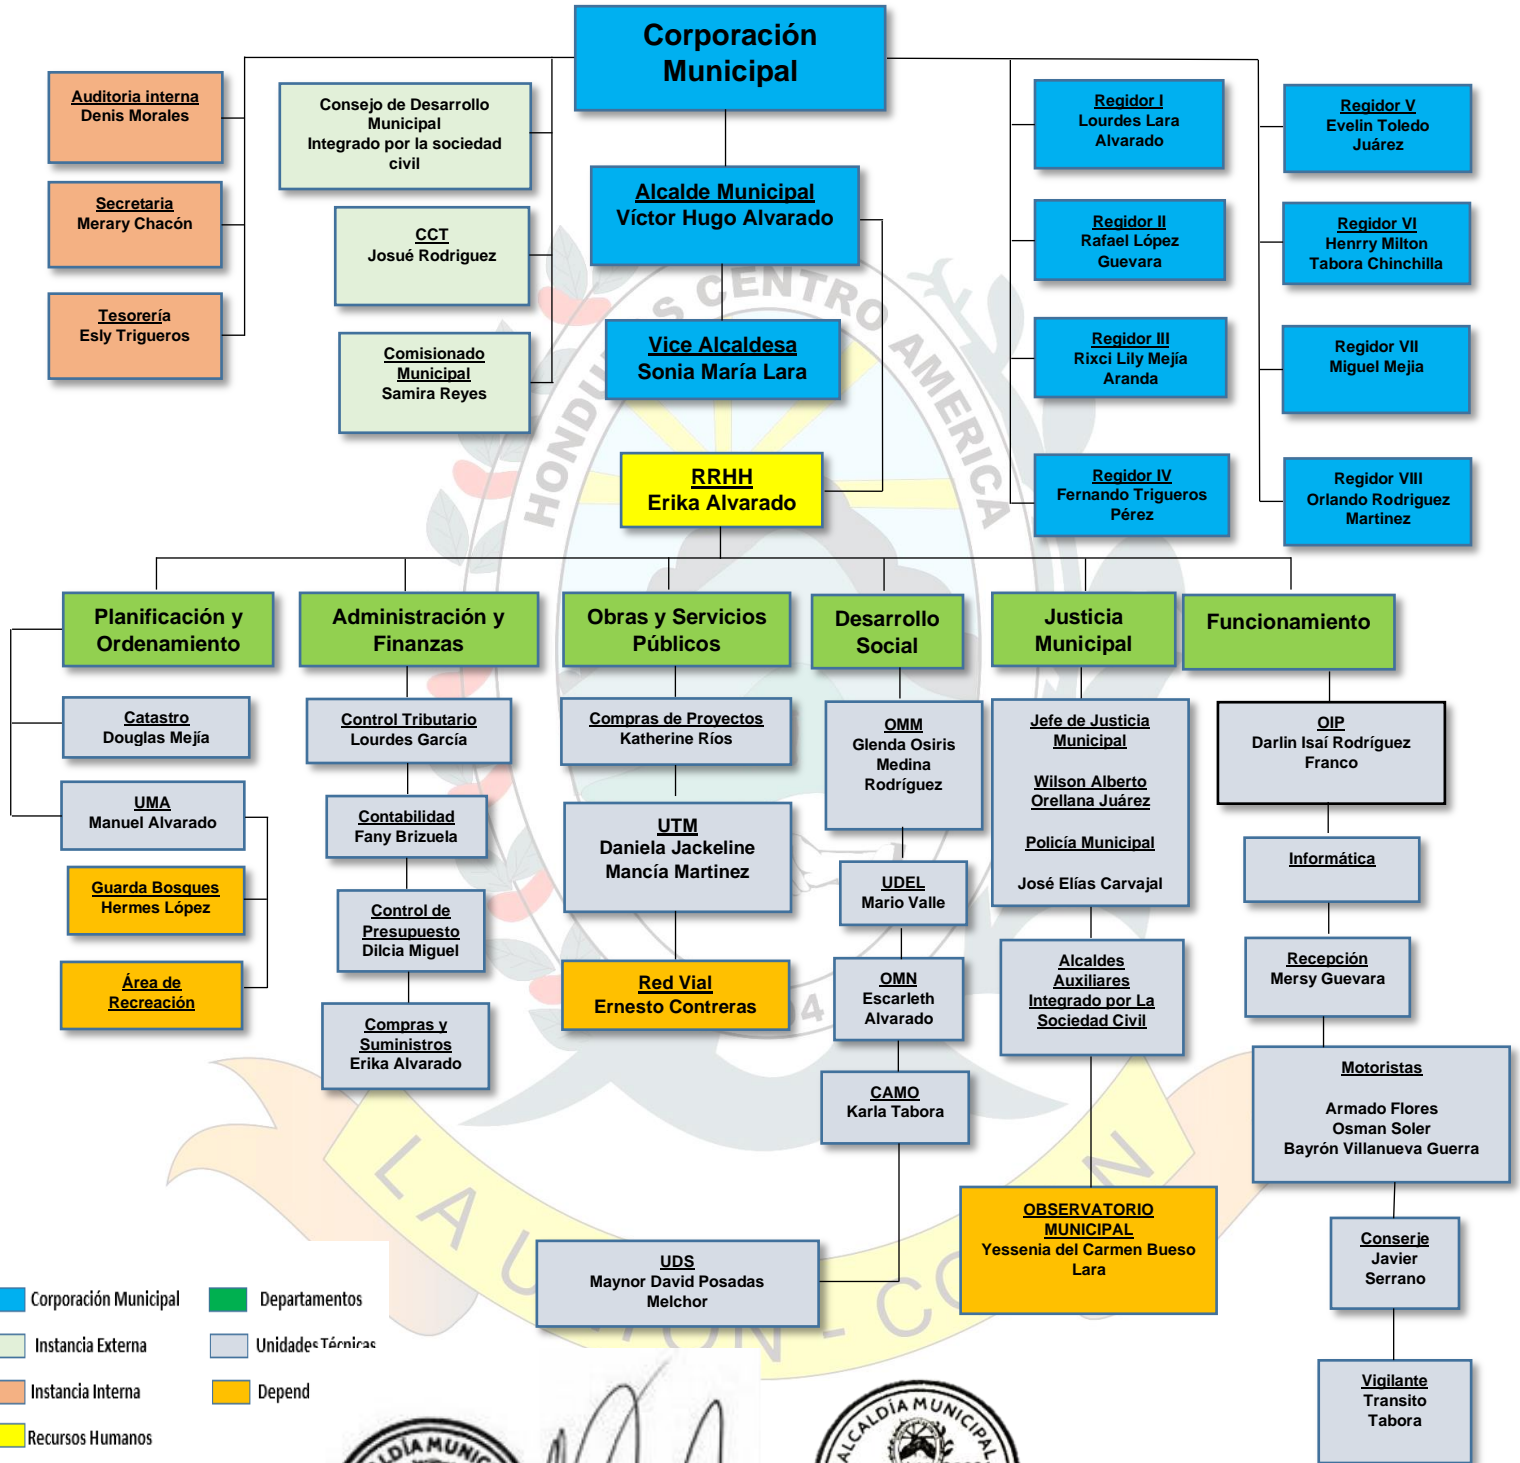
Corporación Municipal

Auditoria interna
Denis Morales

Secretaria
Merary Chacón

Tesorería
Esly Trigueros

Consejo de Desarrollo Municipal
Integrado por la sociedad civil

CCT
Josué Rodriguez

Comisionado Municipal
Samira Reyes

Alcalde Municipal
Víctor Hugo Alvarado

Vice Alcaldesa
Sonia María Lara

RRHH
Erika Alvarado

Regidor I
Lourdes Lara Alvarado

Regidor II
Rafael López Guevara

Regidor III
Rixci Lily Mejía Aranda

Regidor IV
Fernando Trigueros Pérez

Regidor V
Evelin Toledo Juárez

Regidor VI
Henrry Milton Tabora Chinchilla

Regidor VII
Miguel Mejia

Regidor VIII
Orlando Rodriguez Martinez

Planificación y Ordenamiento

Catastro
Douglas Mejía

UMA
Manuel Alvarado

Guarda Bosques
Hermes López

Área de Recreación

Administración y Finanzas

Control Tributario
Lourdes García

Contabilidad
Fany Brizuela

Control de Presupuesto
Dilcia Miguel

Compras y Suministros
Erika Alvarado

Obras y Servicios Públicos

Compras de Proyectos
Katherine Ríos

UTM
Daniela Jackeline Mancía Martinez

Red Vial
Ernesto Contreras

Desarrollo Social

OMM
Glenda Osiris Medina Rodríguez

UDEL
Mario Valle

OMN
Escarleth Alvarado

CAMO
Karla Tabora

UDS
Maynor David Posadas Melchor

Justicia Municipal

Jefe de Justicia Municipal

Wilson Alberto Orellana Juárez

Policía Municipal

José Elías Carvajal

Alcaldes Auxiliares Integrado por La Sociedad Civil

OBSERVATORIO MUNICIPAL
Yessenia del Carmen Bueso Lara

Funcionamiento

OIP
Darlin Isaí Rodríguez Franco

Informática

Recepción
Mersy Guevara

Motoristas

Armado Flores
Osman Soler
Bayrón Villanueva Guerra

Conserje
Javier Serrano

Vigilante
Transito Tabora

Corporación Municipal
Departamentos
Instancia Externa
Unidades Técnicas
Instancia Interna
Depend
Recursos Humanos